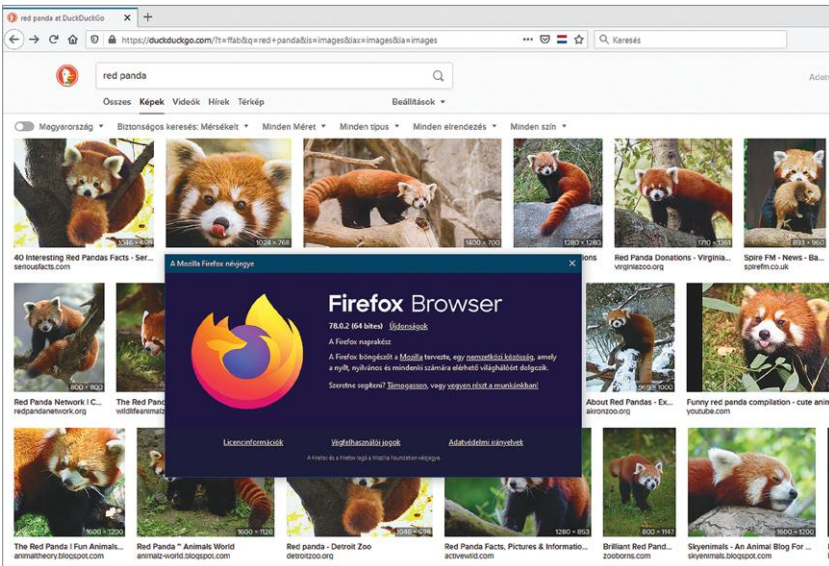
red panda at DuckDuckGo ×
+

https://duckduckgo.com/?t=ffab&q=red+panda&ia=images&iax=images&ia=images
Keresés

Adat

red panda

Összes Képek Videók Hírek Térkép
Beállítások

Magyarország
Biztonságos keresés: Mérsékelt
Minden Méret
Minden típus
Minden elrendezés
Minden szín

1046 × 698
1024 × 768
1400 × 700
1280 × 1280
1710 × 1361
893 × 960

40 Interesting Red Pandas Facts - Ser...
seriousfacts.com

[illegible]ions

Red Panda Donations - Virginia...
virginiazoo.org

Spire FM - News - Ba...
spirefm.co.uk

A Mozilla Firefox névjegye

Firefox Browser

78.0.2 (64 bites) Újdonságok

A Firefox naprakész

A Firefox böngészőt a Mozilla tervezte, egy nemzetközi közösség, amely a nyílt, nyilvános és mindenki számára elérhető világhálóért dolgozik.

Szeretne segíteni? Támogasson, vagy vegyen részt a munkánkban!

Licencinformációk
Végfelhasználói jogok
Adatvédelmi irányelvek

A Firefox és a Firefox logó a Mozilla Foundation védjegye.

800 × 800
900 × 1000

Red Panda Network | C...
redpandanetwork.org

The Red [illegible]
wildlifeanimalz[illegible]

About Red Pandas - Ex...
akronzoo.org

Funny red panda compilation - cute anim
youtube.com

1600 × 1200
1600 × 1126
1046 × 698
1280 × 853
800 × 1147
1600 × 1200

The Red Panda | Fun Animals...
animaltheory.blogspot.com

Red Panda ~ Animals World
animalz-world.blogspot.com

Red panda - Detroit Zoo
detroitzoo.org

Red Panda Facts, Pictures & Informatio...
activewild.com

Brilliant Red Pand...
zooborns.com

Skyenimals - An Animal Blog For ...
skyenimals.blogspot.com